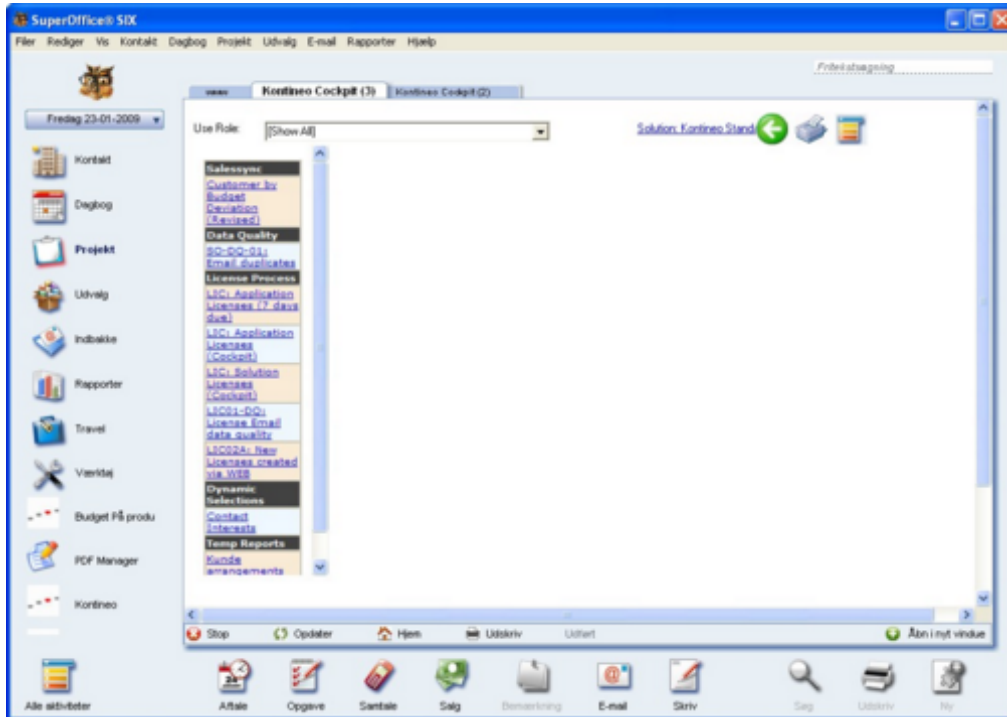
SuperOffice® SIX

Filer Rediger Vis Kontakt Dagbog Projekt Udvalg E-mail Rapporter Hjælp

Fritekstsøgning

Fredag 23-01-2009

Kontakt
Dagbog
Projekt
Udvalg
Indbakke
Rapporter
Travel
Værktøj
Budget På produ
PDF Manager
Kontineo

Alle aktiviteter

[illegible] Kontineo Cockpit (3) Kontineo Cockpit (2)

Use Role: [Show All]

Solution: Kontineo Stand

Salessync
Customer by Budget Deviation (Revised)
Data Quality
SO-DQ-01: Email duplicates
License Process
LSC: Application Licenses (7 days due)
LSC: Application Licenses (Cockpit)
LSC: Solution Licenses (Cockpit)
LSC01-DQ: License Email data quality
LSC02A: New Licenses created via WEB
Dynamic Selections
Contact Interests
Temp Reports
Kunde arrangements

Stop Opdater Hjem Udskriv Udført Åbn i nyt vindue

Aftale Opgave Samtale Salg Bemærkning E-mail Skriv Søg Udskriv Ny